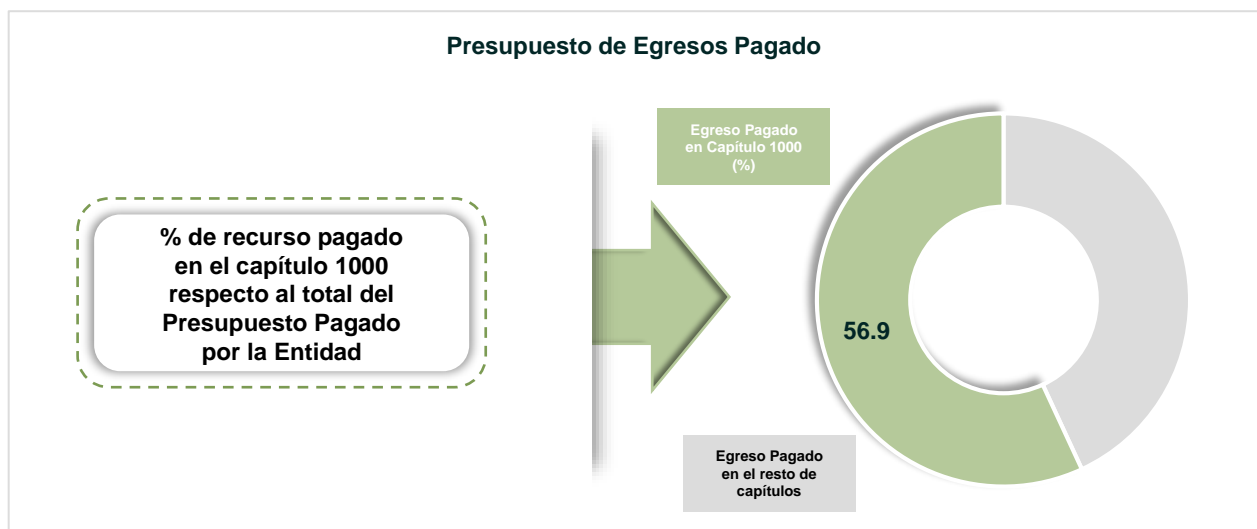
Presupuesto de Egresos Pagado

% de recurso pagado en el capítulo 1000 respecto al total del Presupuesto Pagado por la Entidad

Egreso Pagado en Capítulo 1000 (%)

56.9

Egreso Pagado en el resto de capítulos